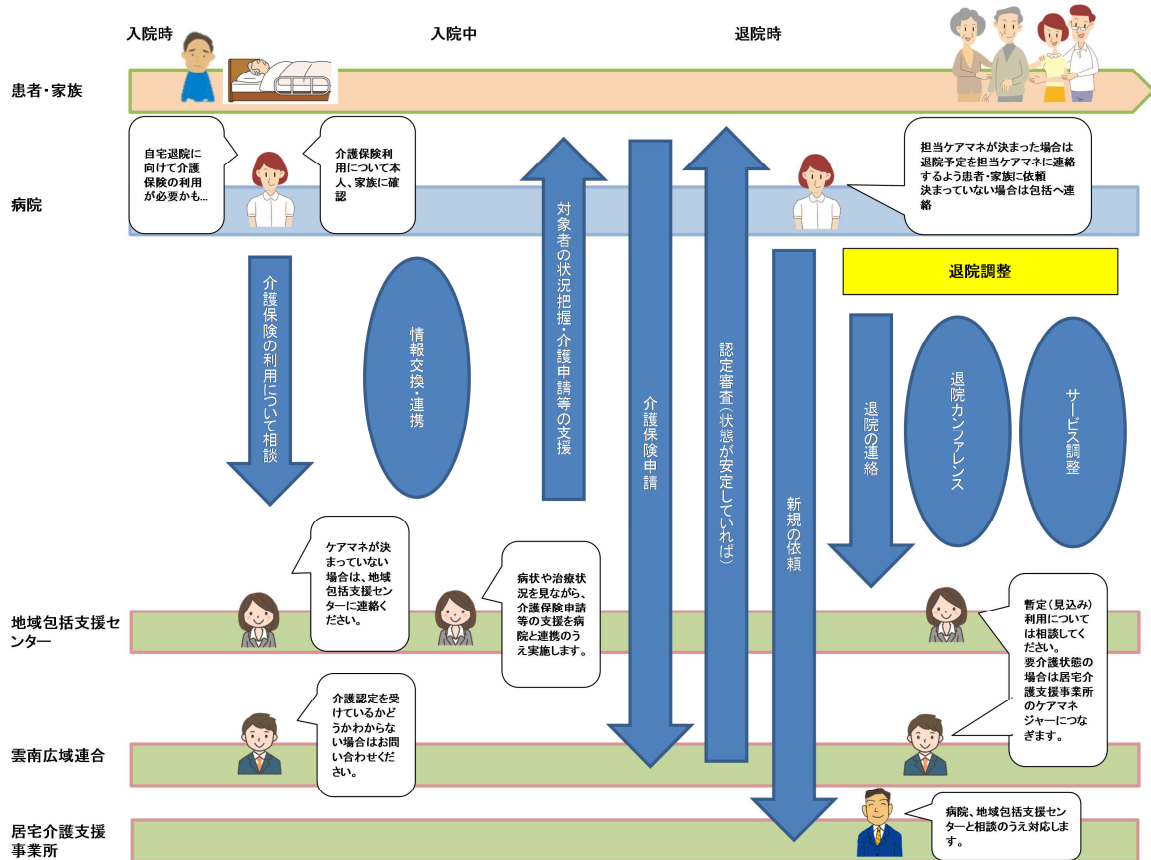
入院時

入院中

退院時

患者・家族

自宅退院に向けて介護保険の利用が必要かも...

介護保険利用について本人、家族に確認

担当ケアマネが決まった場合は退院予定を担当ケアマネに連絡するよう患者・家族に依頼
決まっていない場合は包括へ連絡

病院

退院調整

介護保険の利用について相談

情報交換・連携

対象者の状況把握・介護申請等の支援

介護保険申請

認定審査（状態が安定していれば）

新規の依頼

退院の連絡

退院カンファレンス

サービス調整

ケアマネが決まっていない場合は、地域包括支援センターに連絡ください。

病状や治療状況を見ながら、介護保険申請等の支援を病院と連携のうえ実施します。

暫定（見込み）利用については相談してください。
要介護状態の場合は居宅介護支援事業所のケアマネジャーにつなぎます。

地域包括支援センター

介護認定を受けているかどうかわからない場合はお問い合わせください。

雲南広域連合

病院、地域包括支援センターと相談のうえ対応します。

居宅介護支援事業所